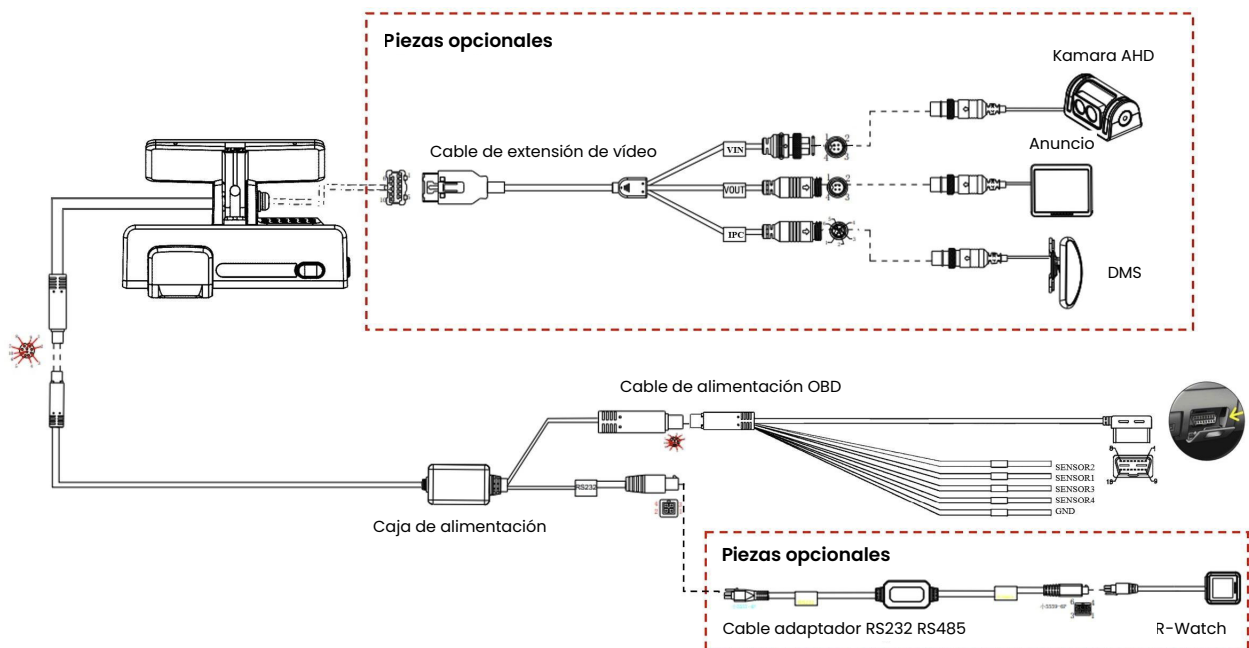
Piezas opcionales

Kamara AHD

Cable de extensión de vídeo

VIN

VOUT

IPC

Anuncio

DMS

Cable de alimentación OBD

SENSOR2
SENSOR1
SENSOR3
SENSOR4
GND

RS232

Caja de alimentación

Piezas opcionales

Cable adaptador RS232 RS485

R-Watch